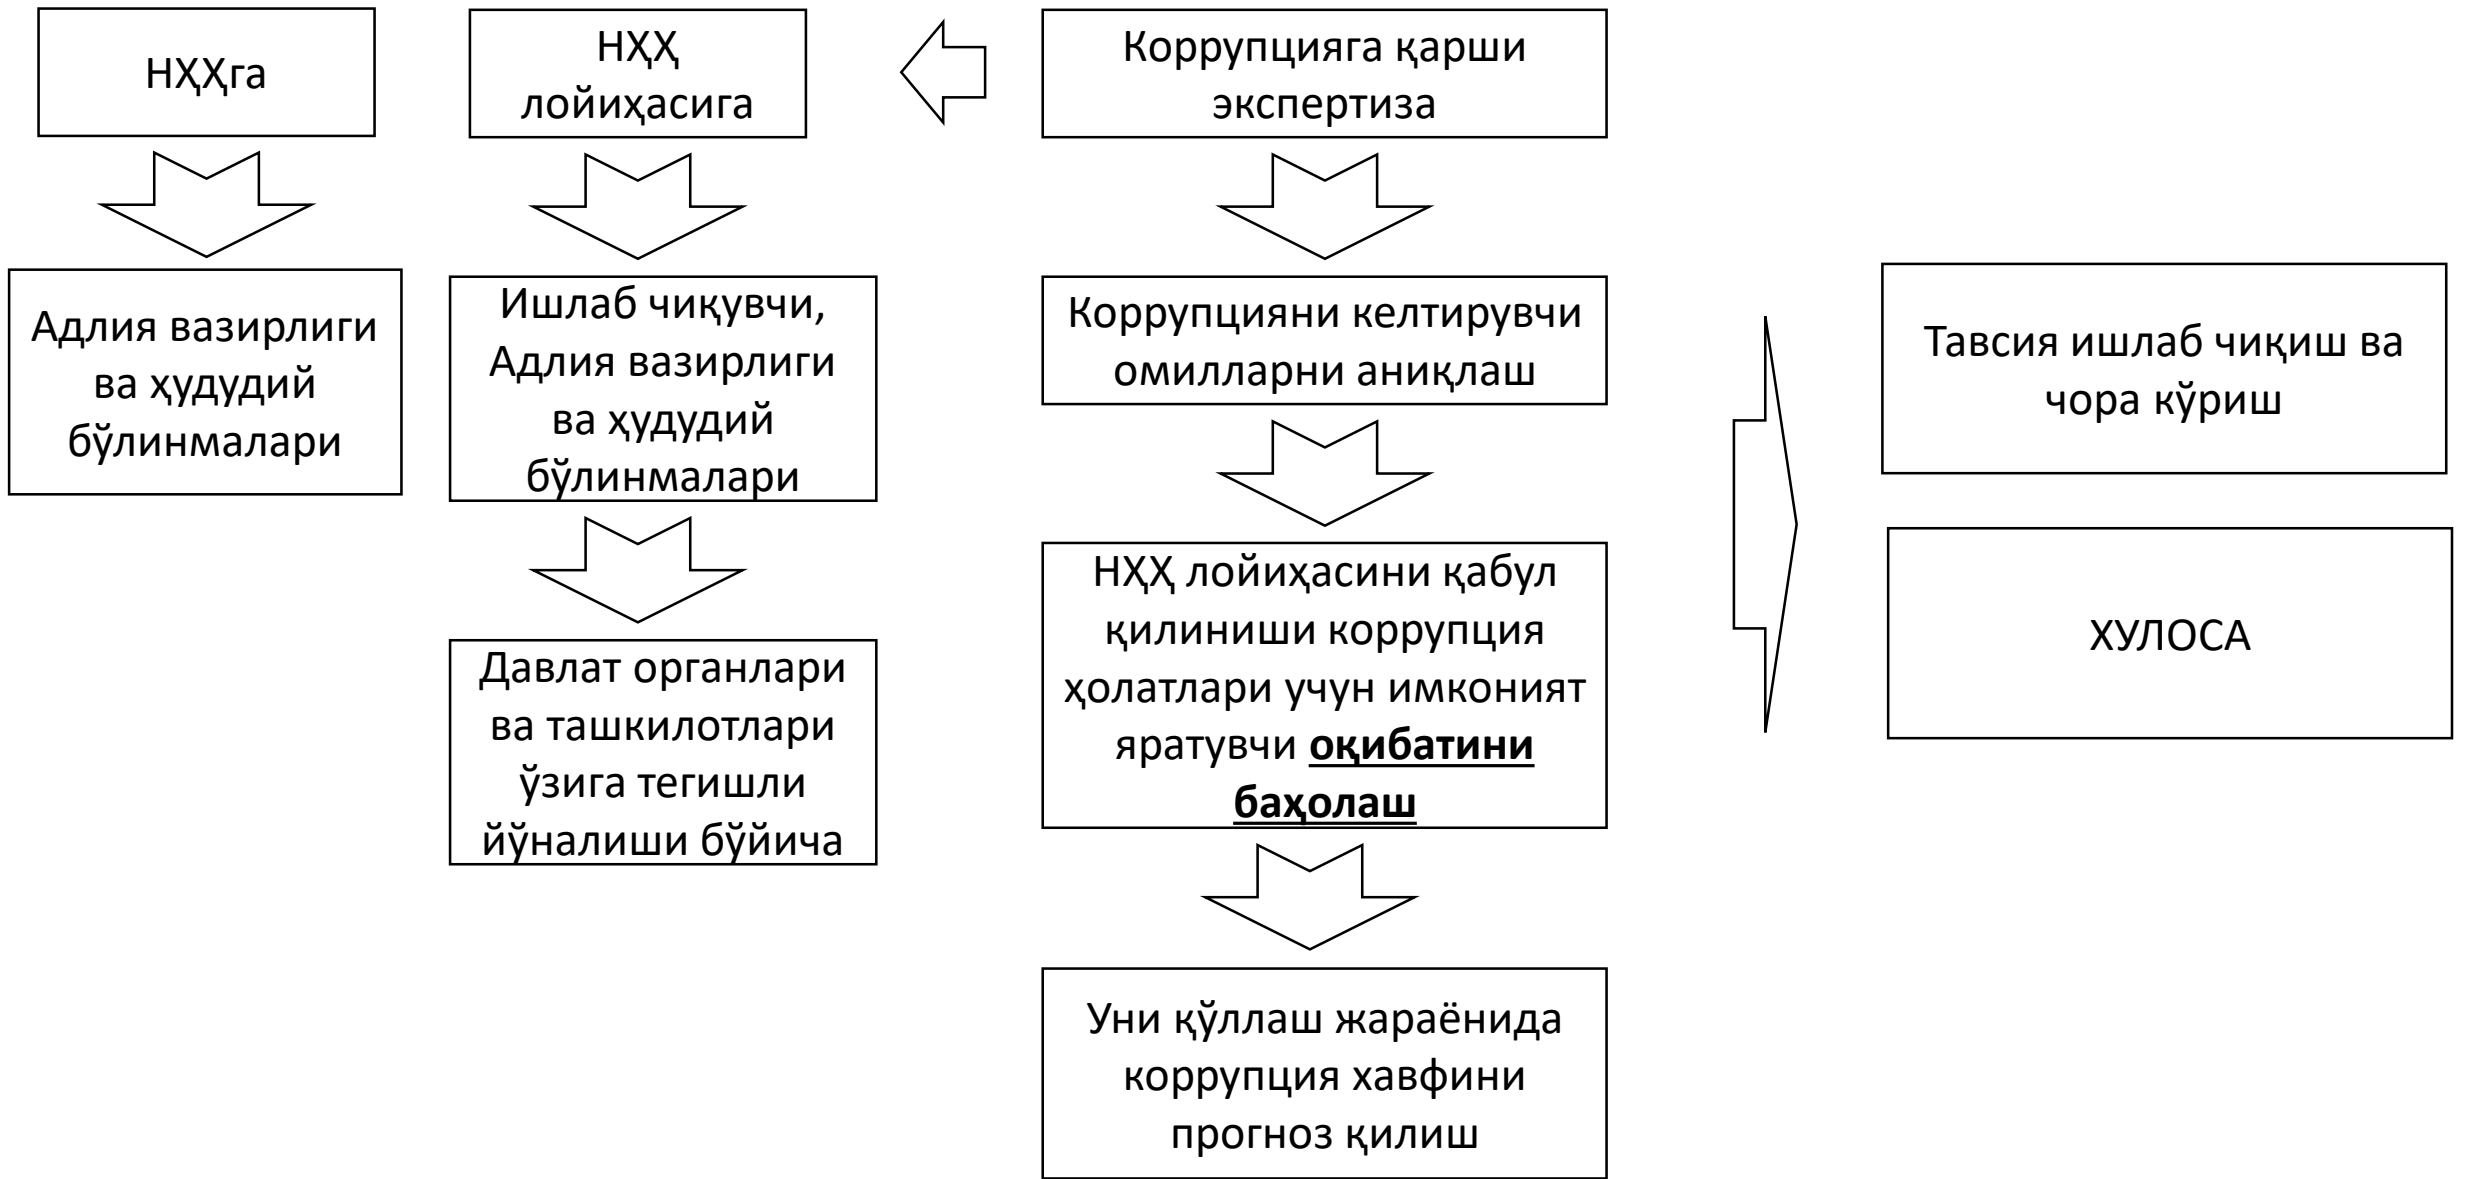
НҲҲга

НҲҲ лойиҳасига

Коррупцияга қарши экспертиза

Адлия вазирлиги ва ҳудудий бўлинмалари

Ишлаб чиқувчи, Адлия вазирлиги ва ҳудудий бўлинмалари

Давлат органлари ва ташкилотлари ўзига тегишли йўналиши бўйича

Коррупцияни келтирувчи омилларни аниқлаш

НҲҲ лойиҳасини қабул қилиниши коррупция ҳолатлари учун имконият яратувчи **оқибатини баҳолаш**

Уни қўллаш жараёнида коррупция хавфини прогноз қилиш

Тавсия ишлаб чиқиш ва чора кўриш

ХУЛОСА